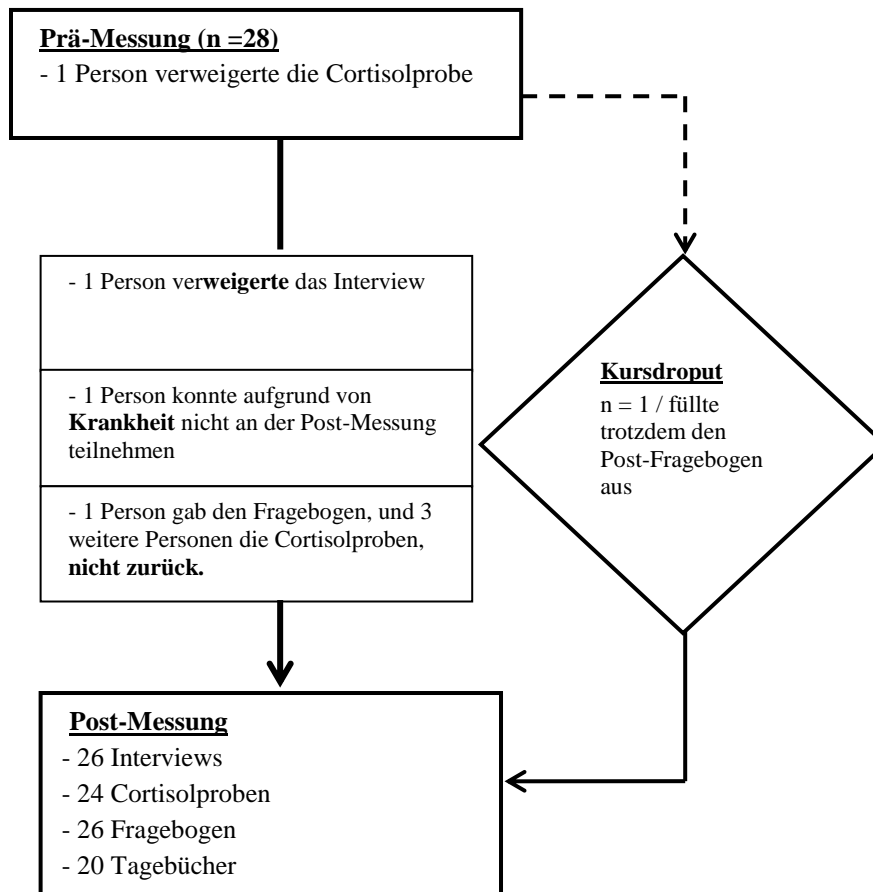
Prä-Messung (n =28)
- 1 Person verweigerte die Cortisolprobe

- 1 Person verweigerte das Interview

- 1 Person konnte aufgrund von Krankheit nicht an der Post-Messung teilnehmen

- 1 Person gab den Fragebogen, und 3 weitere Personen die Cortisolproben, nicht zurück.

Kursdroput
n = 1 / füllte trotzdem den Post-Fragebogen aus

Post-Messung
- 26 Interviews
- 24 Cortisolproben
- 26 Fragebogen
- 20 Tagebücher